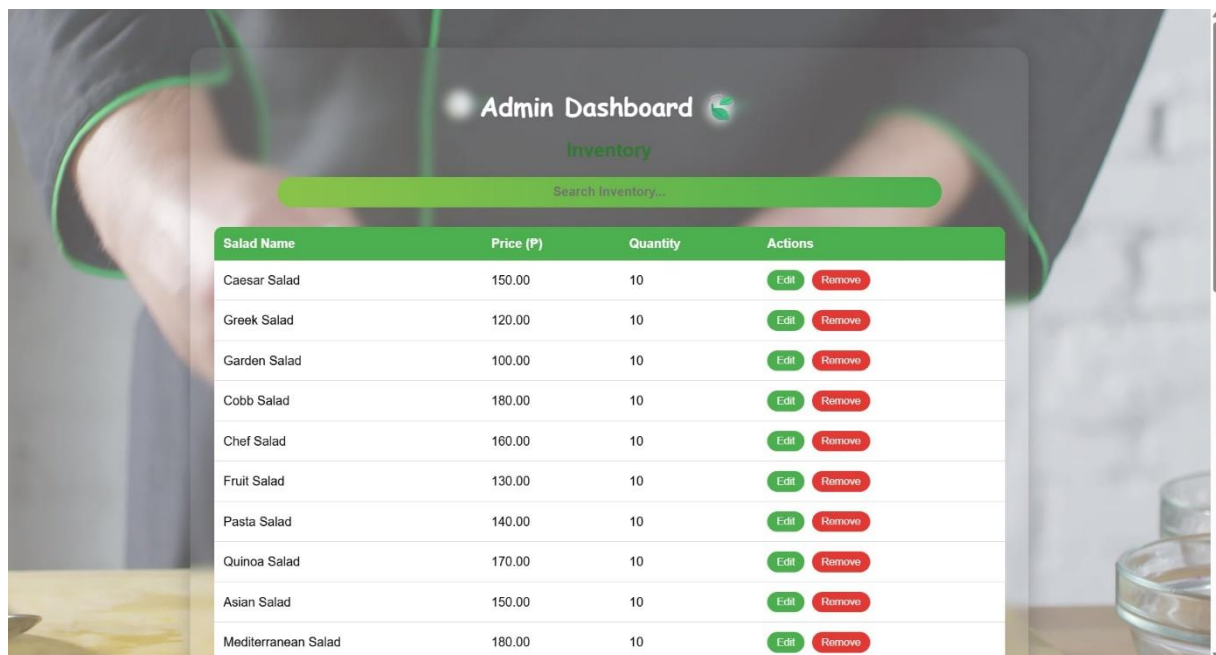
Admin Dashboard

Inventory

Search Inventory...

| Salad Name | Price (₱) | Quantity | Actions |
|---|---|---|---|
| Caesar Salad | 150.00 | 10 | Edit Remove |
| Greek Salad | 120.00 | 10 | Edit Remove |
| Garden Salad | 100.00 | 10 | Edit Remove |
| Cobb Salad | 180.00 | 10 | Edit Remove |
| Chef Salad | 160.00 | 10 | Edit Remove |
| Fruit Salad | 130.00 | 10 | Edit Remove |
| Pasta Salad | 140.00 | 10 | Edit Remove |
| Quinoa Salad | 170.00 | 10 | Edit Remove |
| Asian Salad | 150.00 | 10 | Edit Remove |
| Mediterranean Salad | 180.00 | 10 | Edit Remove |